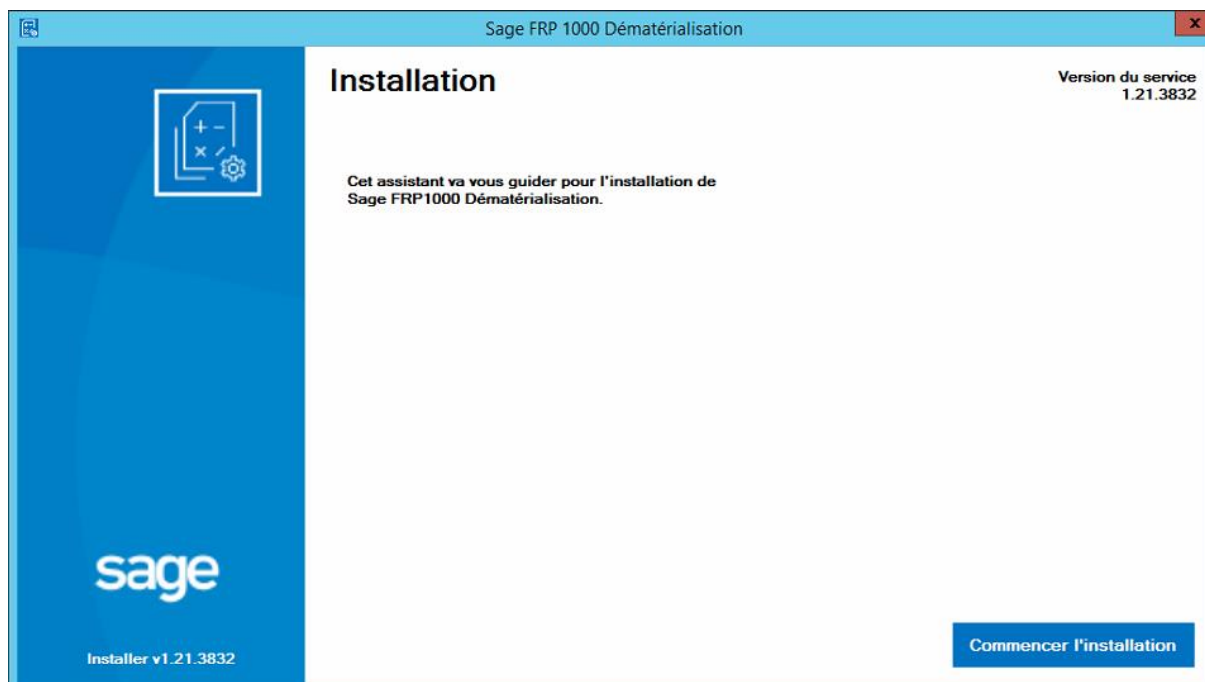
Sage FRP 1000 Dématérialisation

x

sage

Installer v1.21.3832

Installation

Version du service
1.21.3832

Cet assistant va vous guider pour l'installation de Sage FRP1000 Dématérialisation.

Commencer l'installation